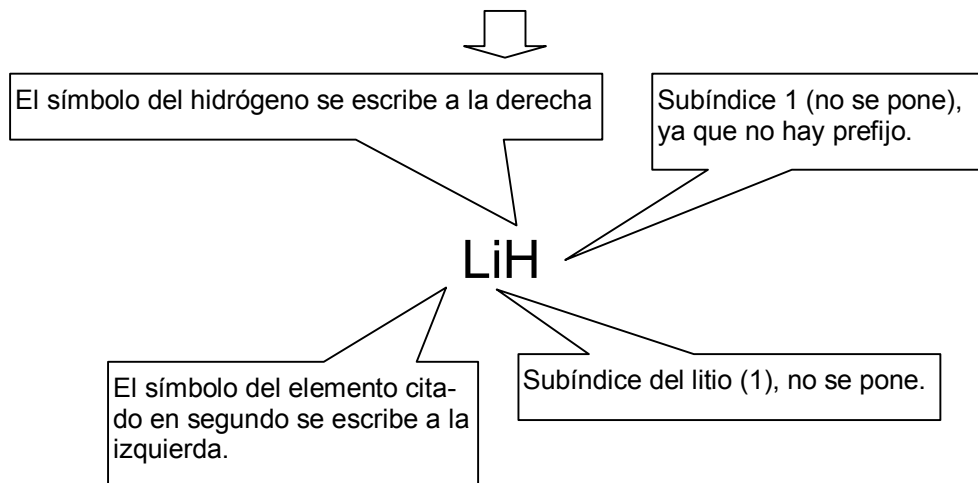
El símbolo del hidrógeno se escribe a la derecha

Subíndice 1 (no se pone), ya que no hay prefijo.

LiH

El símbolo del elemento citado en segundo se escribe a la izquierda.

Subíndice del litio (1), no se pone.